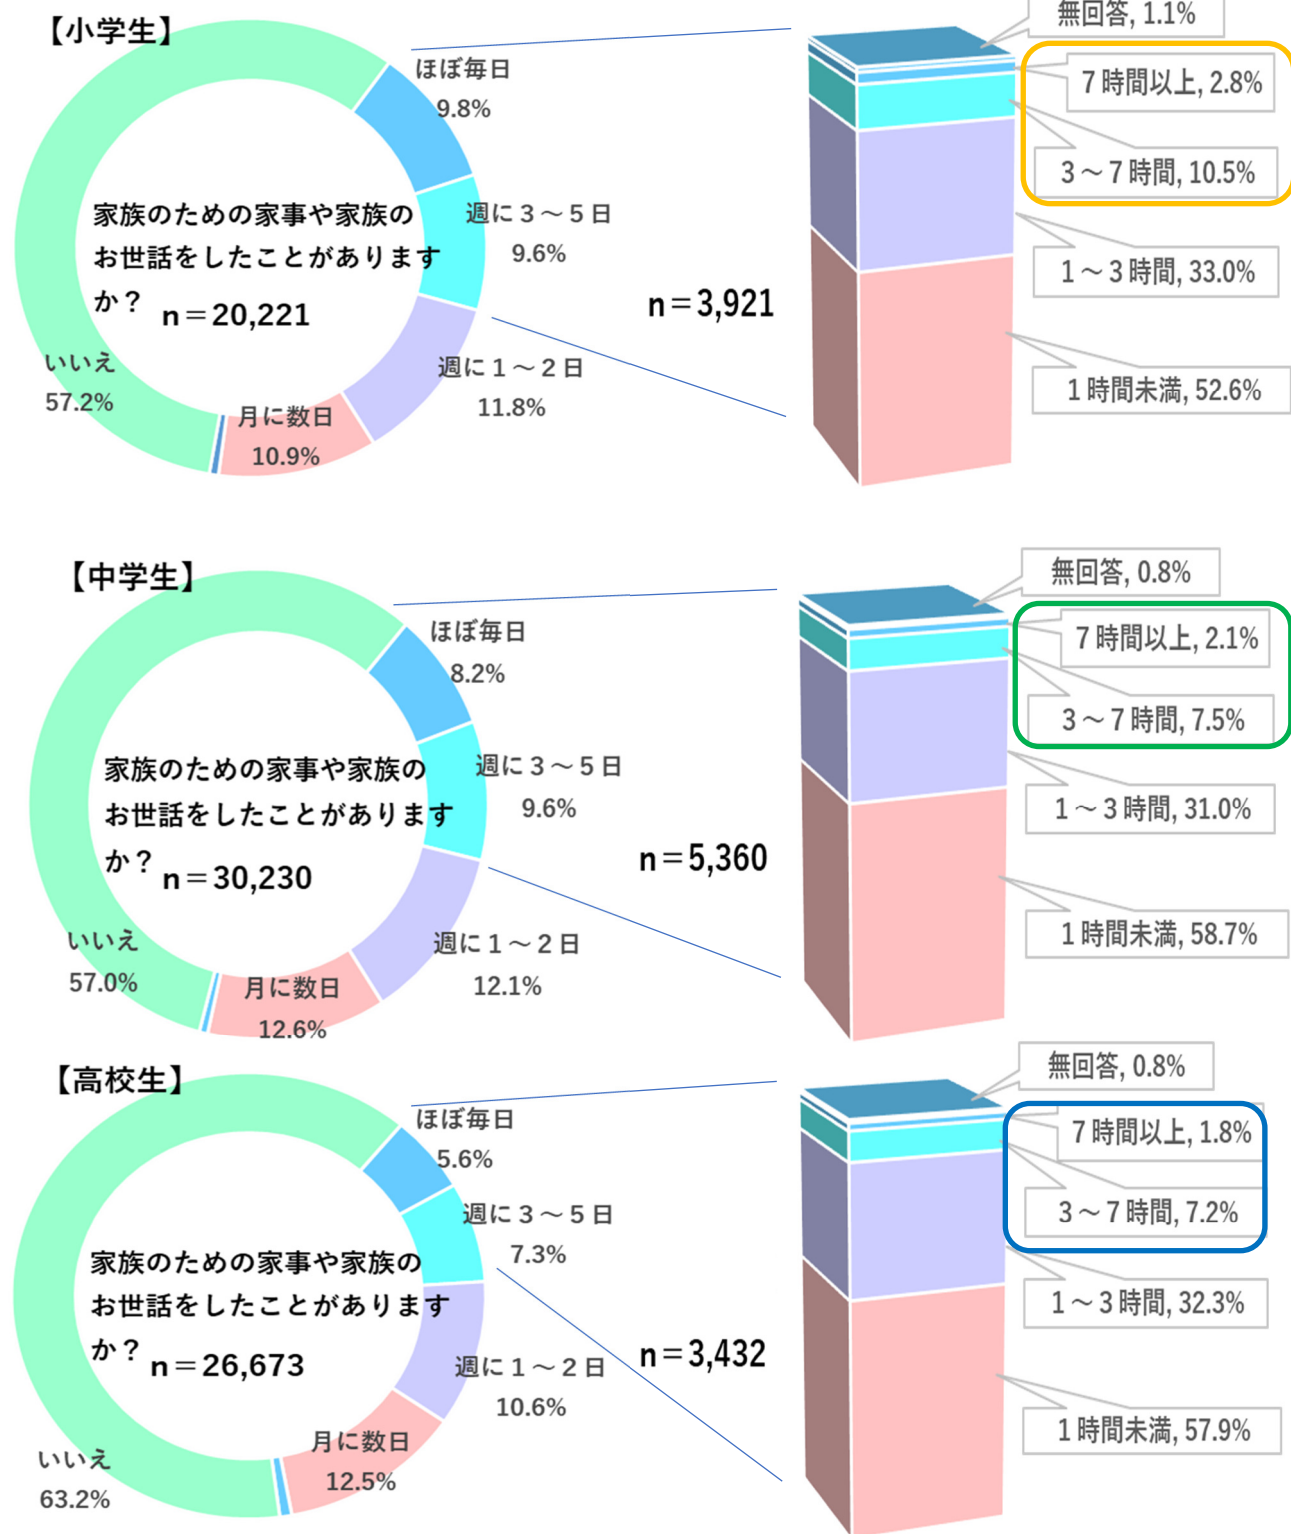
【小学生】

家族のための家事や家族のお世話をしたことがありますか？ n＝20,221

ほぼ毎日 9.8%

週に３～５日 9.6%

週に１～２日 11.8%

月に数日 10.9%

いいえ 57.2%

n＝3,921

無回答, 1.1%

7時間以上, 2.8%

3～7時間, 10.5%

1～3時間, 33.0%

1時間未満, 52.6%

【中学生】

家族のための家事や家族のお世話をしたことがありますか？ n＝30,230

ほぼ毎日 8.2%

週に３～５日 9.6%

週に１～２日 12.1%

月に数日 12.6%

いいえ 57.0%

n＝5,360

無回答, 0.8%

7時間以上, 2.1%

3～7時間, 7.5%

1～3時間, 31.0%

1時間未満, 58.7%

【高校生】

家族のための家事や家族のお世話をしたことがありますか？ n＝26,673

ほぼ毎日 5.6%

週に３～５日 7.3%

週に１～２日 10.6%

月に数日 12.5%

いいえ 63.2%

n＝3,432

無回答, 0.8%

7時間以上, 1.8%

3～7時間, 7.2%

1～3時間, 32.3%

1時間未満, 57.9%